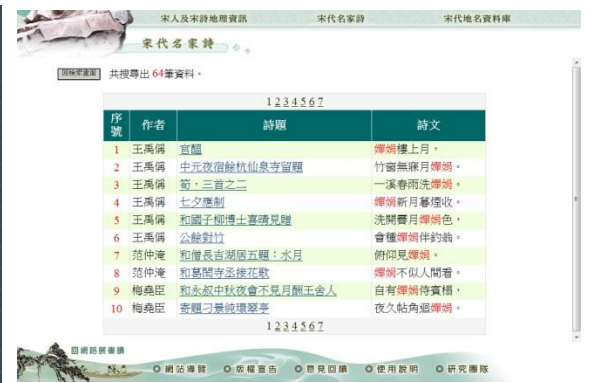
宋人及宋詩地理資訊　宋代名家詩　宋代地名資料庫

宋代名家詩

回檢索畫面　共搜尋出64筆資料。

1234567

| 序號 | 作者 | 詩題 | 詩文 |
|---|---|---|---|
| 1 | 王禹偁 | 官醞 | 嬋娟樓上月。 |
| 2 | 王禹偁 | 中元夜宿餘杭仙泉寺留題 | 竹窗無寐月嬋娟。 |
| 3 | 王禹偁 | 筍・三首之二 | 一溪春雨洗嬋娟。 |
| 4 | 王禹偁 | 七夕應制 | 嬋娟新月暮煙收。 |
| 5 | 王禹偁 | 和國子柳博士喜晴見贈 | 洗開霽月嬋娟色， |
| 6 | 王禹偁 | 公餘對竹 | 會種嬋娟伴釣翁。 |
| 7 | 范仲淹 | 和僧長吉湖居五題：水月 | 俯仰見嬋娟。 |
| 8 | 范仲淹 | 和葛閎寺丞接花歌 | 嬋娟不似人間看。 |
| 9 | 梅堯臣 | 和永叔中秋夜會不見月酬王舍人 | 自有嬋娟待賓榻， |
| 10 | 梅堯臣 | 寄題刁景純環翠亭 | 夜久帖角迴嬋娟。 |

1234567

回網路展書讀

網站導覽　版權宣告　意見回饋　使用說明　研究團隊